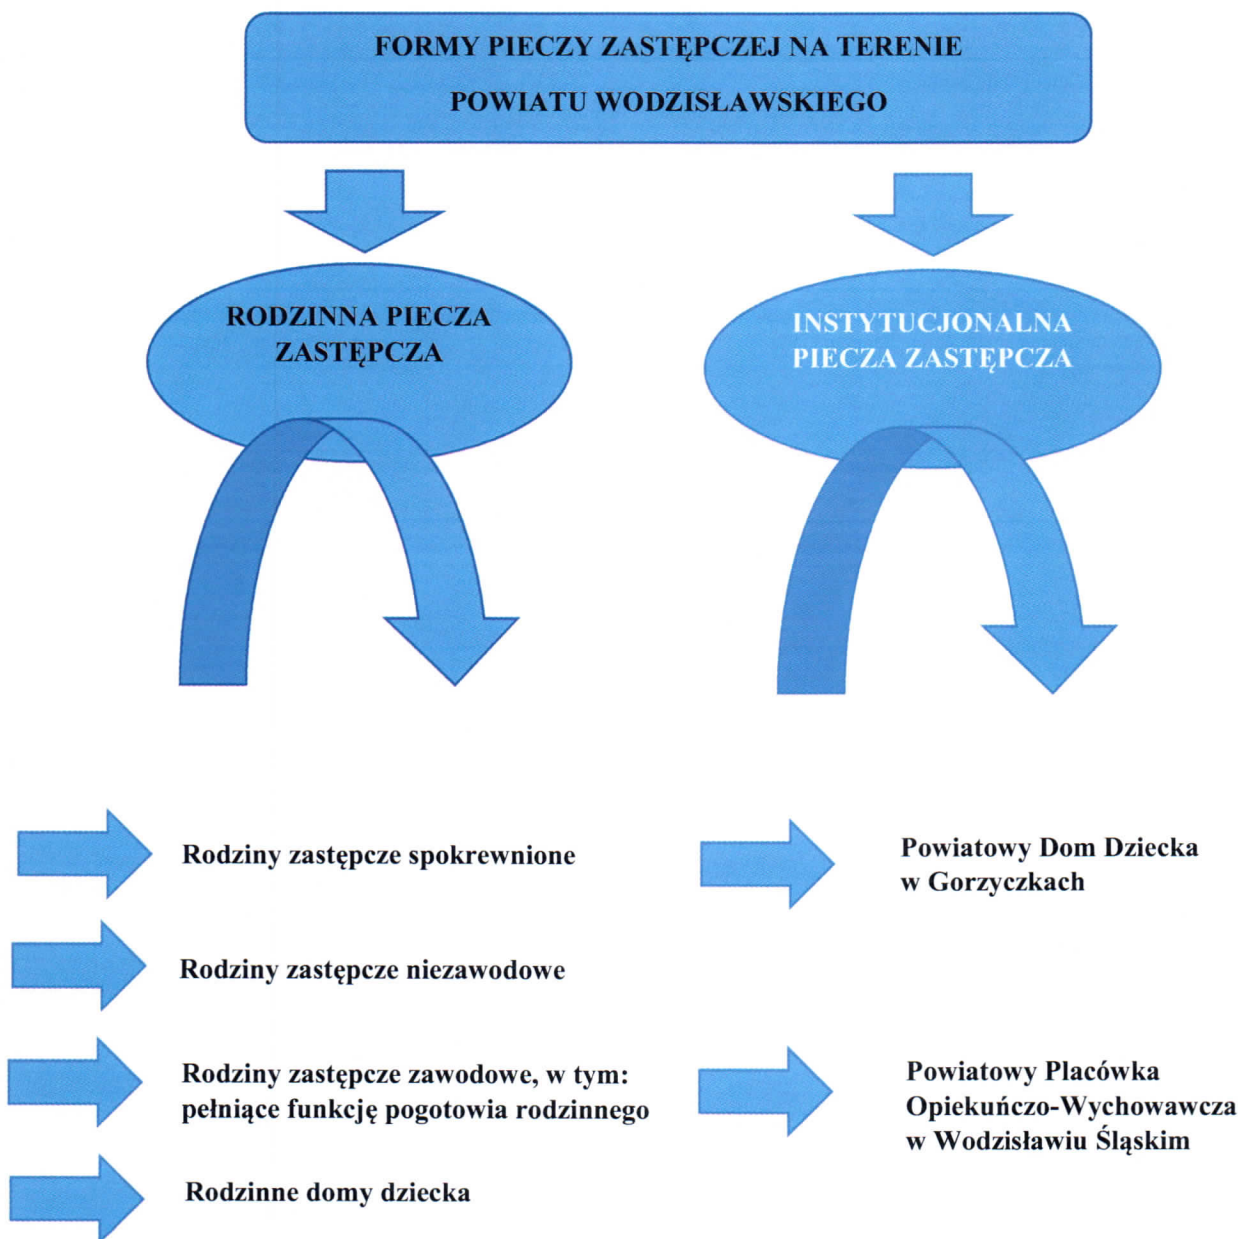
FORMY PIECZY ZASTĘPCZEJ NA TERENIE POWIATU WODZISŁAWSKIEGO

RODZINNA PIECZA ZASTĘPCZA

INSTYTUCJONALNA PIECZA ZASTĘPCZA

Rodziny zastępcze spokrewnione

Rodziny zastępcze niezawodowe

Rodziny zastępcze zawodowe, w tym: pełniące funkcję pogotowia rodzinnego

Rodzinne domy dziecka

Powiatowy Dom Dziecka w Gorzyczkach

Powiatowy Placówka Opiekuńczo-Wychowawcza w Wodzisławiu Śląskim